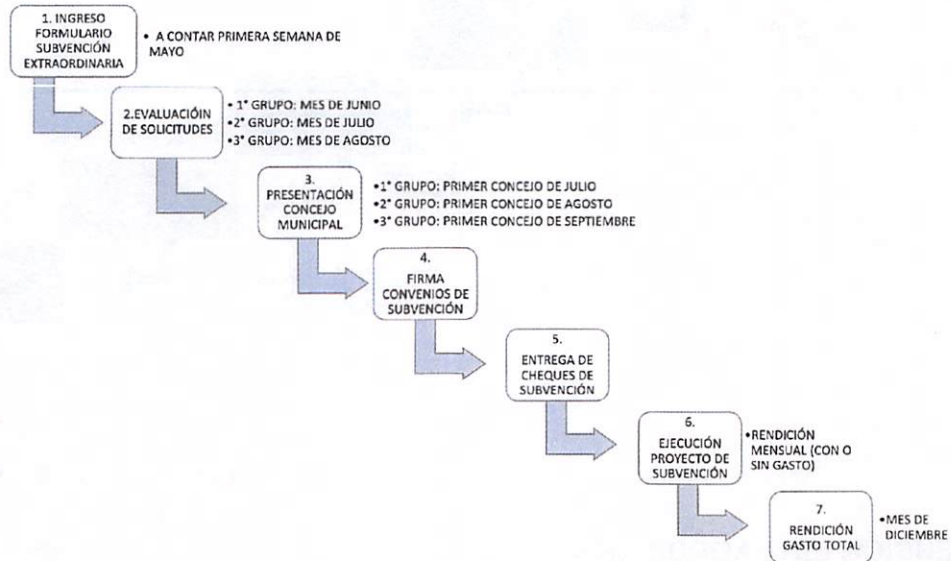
1. INGRESO FORMULARIO SUBVENCIÓN EXTRAORDINARIA

• A CONTAR PRIMERA SEMANA DE MAYO

2.EVALUACIÓN DE SOLICITUDES

•1° GRUPO: MES DE JUNIO
•2° GRUPO: MES DE JULIO
•3° GRUPO: MES DE AGOSTO

3. PRESENTACIÓN CONCEJO MUNICIPAL

•1° GRUPO: PRIMER CONCEJO DE JULIO
•2° GRUPO: PRIMER CONCEJO DE AGOSTO
•3° GRUPO: PRIMER CONCEJO DE SEPTIEMBRE

4. FIRMA CONVENIOS DE SUBVENCIÓN

5. ENTREGA DE CHEQUES DE SUBVENCIÓN

6. EJECUCIÓN PROYECTO DE SUBVENCIÓN

•RENDICIÓN MENSUAL (CON O SIN GASTO)

7. RENDICIÓN GASTO TOTAL

•MES DE DICIEMBRE